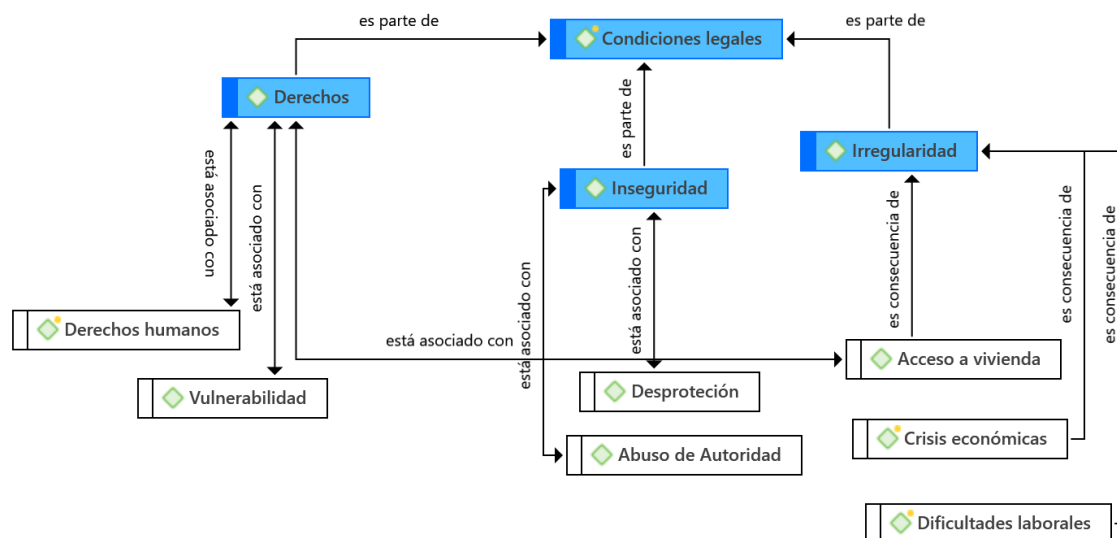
es parte de

Condiciones legales

es parte de

Derechos

es parte de

Irregularidad

Inseguridad

está asociado con

está asociado con

está asociado con

está asociado con

es consecuencia de

es consecuencia de

es consecuencia de

Derechos humanos

está asociado con

Acceso a vivienda

Vulnerabilidad

Desprotección

Abuso de Autoridad

Crisis económicas

Dificultades laborales